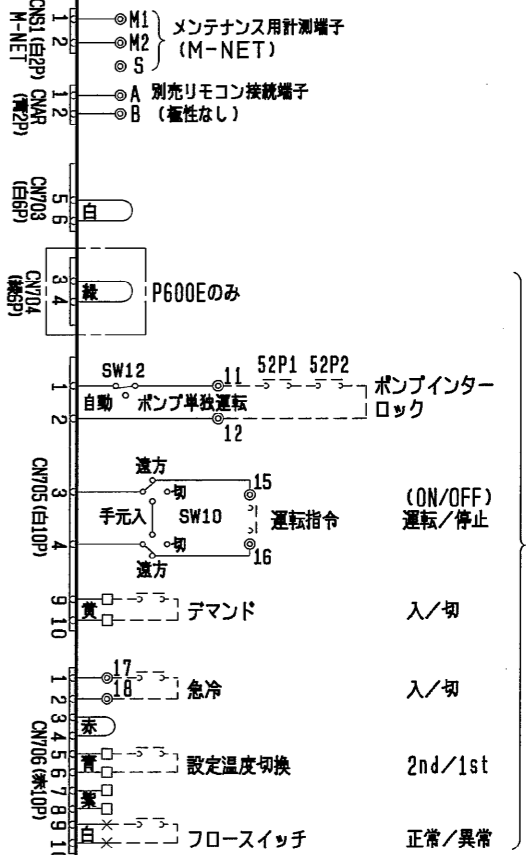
CNS1(白2P) M-NET
1 2
M1
M2
S
メンテナンス用計測端子 (M-NET)

CNAR (青2P)
1 2
A 別売リモコン接続端子
B (極性なし)

CN703 (白6P)
5 6
白

CN704 (緑6P)
3 4
緑
P600Eのみ

1 2
SW12
自動 ポンプ単独運転
11
12
52P1 52P2
ポンプインターロック

CN705 (白10P)
3 4
遠方
切
手元入
SW10
切
遠方
15
16
運転指令
(ON/OFF) 運転/停止

9 10
黄
デマンド
入/切

1 2 3 4 5 6 7 8 9 10
CN706 (茶10P)
17
18
急冷
入/切
赤
青
設定温度切換
2nd/1st
紫
白
フロースイッチ
正常/異常